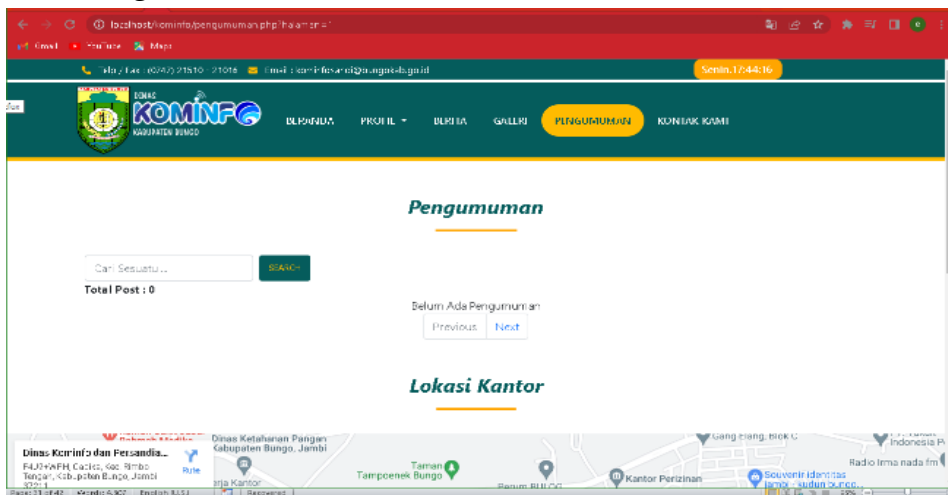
localhost/kominfo/pengumuman.php?halaman=1

Gmail YouTube Maps

Telp / Fax : (0747) 21510 - 21016 Email : kominfosandi@bungokab.go.id

Senin,17:44:16

DINAS KOMINFO KABUPATEN BUNGO

BERANDA PROFIL BERITA GALLERI PENGUMUMAN KONTAK KAMI

Pengumuman

Cari Sesuatu... SEARCH

Total Post : 0

Belum Ada Pengumuman

Previous Next

Lokasi Kantor

Dinas Kominfo dan Persandia...
F4J3+AFH, Cadika, Kec. Rimbo Tengah, Kabupaten Bungo, Jambi 37211

Rute

Dinas Ketahanan Pangan Kabupaten Bungo, Jambi

Gang Elang, Blok C

Radio Irma nada fm

Taman Tampoenek Bungo

Kantor Perizinan

Souvenir identitas Jambi - sudun bungo...

Perum BULOG

arja Kantor

Page 21 of 42 Words: 4,307 English (U.S.)